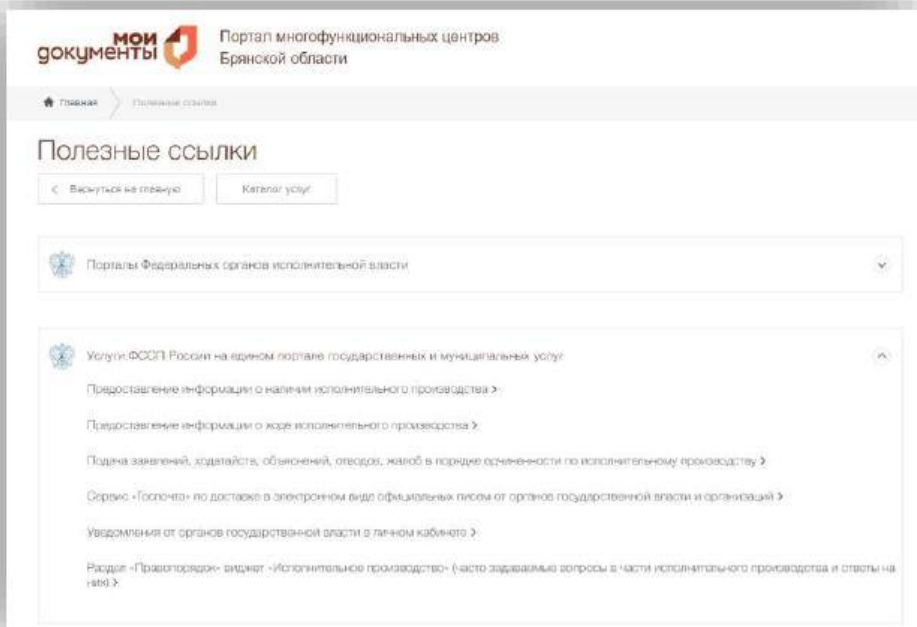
мои документы

Портал многофункциональных центров Брянской области

Главная > Полезные ссылки

Полезные ссылки

< Вернуться на главную

Каталог услуг

Порталы Федеральных органов исполнительной власти

Услуги ФССП России на едином портале государственных и муниципальных услуг

Предоставление информации о наличии исполнительного производства >

Предоставление информации о ходе исполнительного производства >

Подача заявлений, ходатайств, объяснений, отводов, жалоб в порядке подчиненности по исполнительному производству >

Сервис «Госпочта» по доставке в электронном виде официальных писем от органов государственной власти и организаций >

Уведомления от органов государственной власти в личном кабинете >

Раздел «Правопорядок» виджет «Исполнительное производство» (часто задаваемые вопросы в части исполнительного производства и ответы на них) >